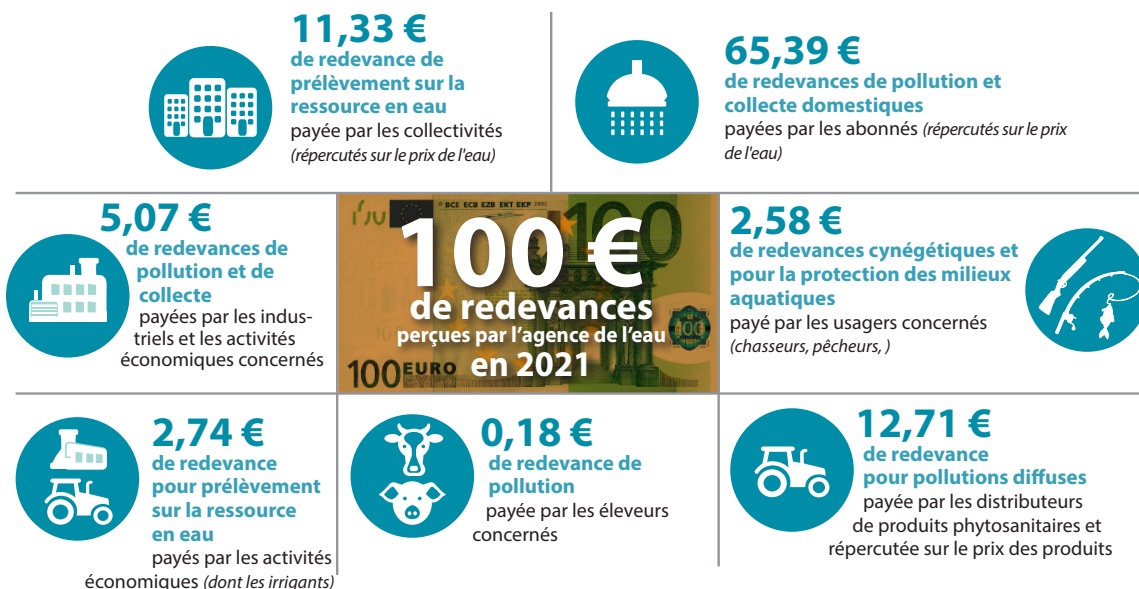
11,33 €
de redevance de prélèvement sur la ressource en eau
payée par les collectivités
(répercutés sur le prix de l'eau)

65,39 €
de redevances de pollution et collecte domestiques
payées par les abonnés (répercutés sur le prix de l'eau)

5,07 €
de redevances de pollution et de collecte
payées par les industriels et les activités économiques concernés

BCE ECB EZB EKT EKP 2002
100 €
de redevances
perçues par l'agence de l'eau
en 2021
100 EURO

2,58 €
de redevances cynégétiques et pour la protection des milieux aquatiques
payé par les usagers concernés
(chasseurs, pêcheurs, )

2,74 €
de redevance pour prélèvement sur la ressource en eau
payés par les activités économiques (dont les irrigants)

0,18 €
de redevance de pollution
payée par les éleveurs concernés

12,71 €
de redevance pour pollutions diffuses
payée par les distributeurs de produits phytosanitaires et répercutée sur le prix des produits